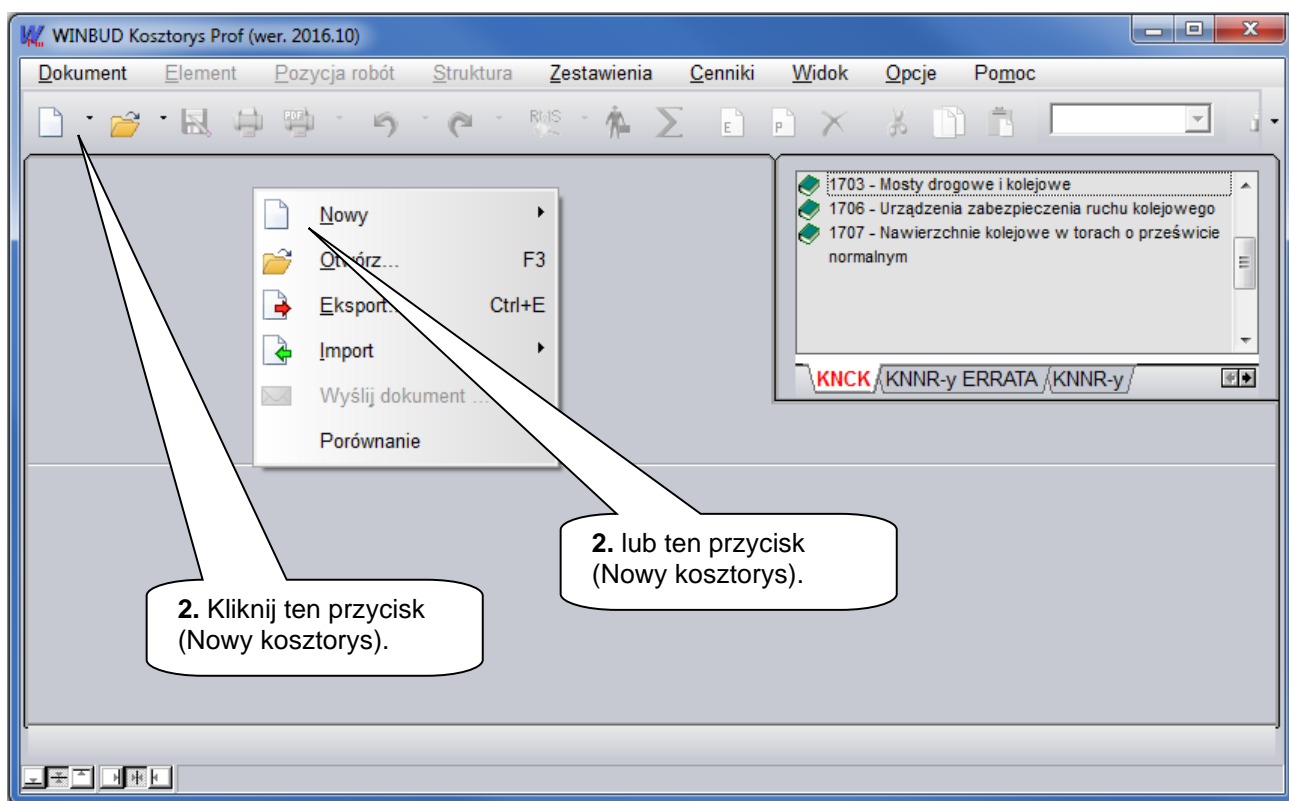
WINBUD Kosztorys Prof (wer. 2016.10)

Dokument Element Pozycja robót Struktura Zestawienia Cenniki Widok Opcje Pomoc

Nowy
Otwórz... F3
Eksport... Ctrl+E
Import
Wyślij dokument ...
Porównanie

1703 - Mosty drogowe i kolejowe
1706 - Urządzenia zabezpieczenia ruchu kolejowego
1707 - Nawierzchnie kolejowe w torach o prześwicie normalnym

KNCK KNNR-y ERRATA KNNR-y

**2.** lub ten przycisk (Nowy kosztorys).

**2.** Kliknij ten przycisk (Nowy kosztorys).